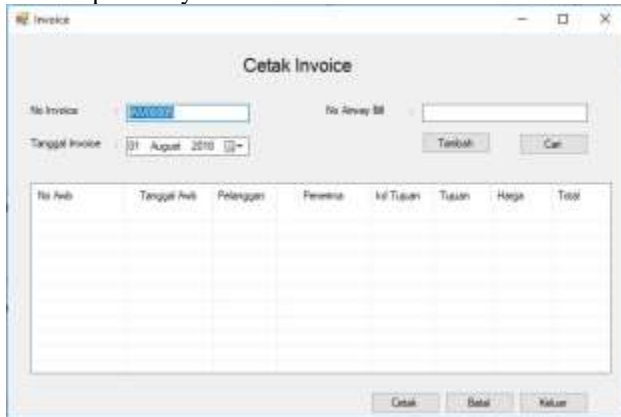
Invoice

Cetak Invoice

No Invoice : INV0002

No Airway Bill :

Tanggal Invoice : 01 August 2018

Tambah

Cari

| No Awb | Tanggal Awb | Pelanggan | Penerima | Isi Tujuan | Tujuan | Harga | Total |
|---|---|---|---|---|---|---|---|

Cetak

Batal

Keluar